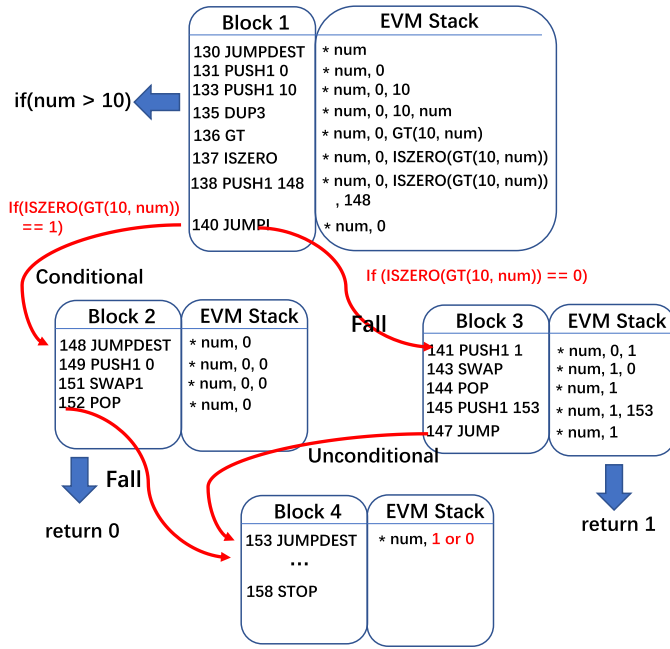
Block 1

130 JUMPDEST
131 PUSH1 0
133 PUSH1 10
135 DUP3
136 GT
137 ISZERO
138 PUSH1 148
140 JUMPI

EVM Stack

* num
* num, 0
* num, 0, 10
* num, 0, 10, num
* num, 0, GT(10, num)
* num, 0, ISZERO(GT(10, num))
* num, 0, ISZERO(GT(10, num)) , 148
* num, 0

if(num > 10)

If(ISZERO(GT(10, num)) == 1)

Conditional

If (ISZERO(GT(10, num)) == 0)

Fall

Block 2

148 JUMPDEST
149 PUSH1 0
151 SWAP1
152 POP

EVM Stack

* num, 0
* num, 0, 0
* num, 0, 0
* num, 0

Block 3

141 PUSH1 1
143 SWAP
144 POP
145 PUSH1 153
147 JUMP

EVM Stack

* num, 0, 1
* num, 1, 0
* num, 1
* num, 1, 153
* num, 1

Unconditional

Fall

return 0

return 1

Block 4

153 JUMPDEST
...
158 STOP

EVM Stack

* num, 1 or 0